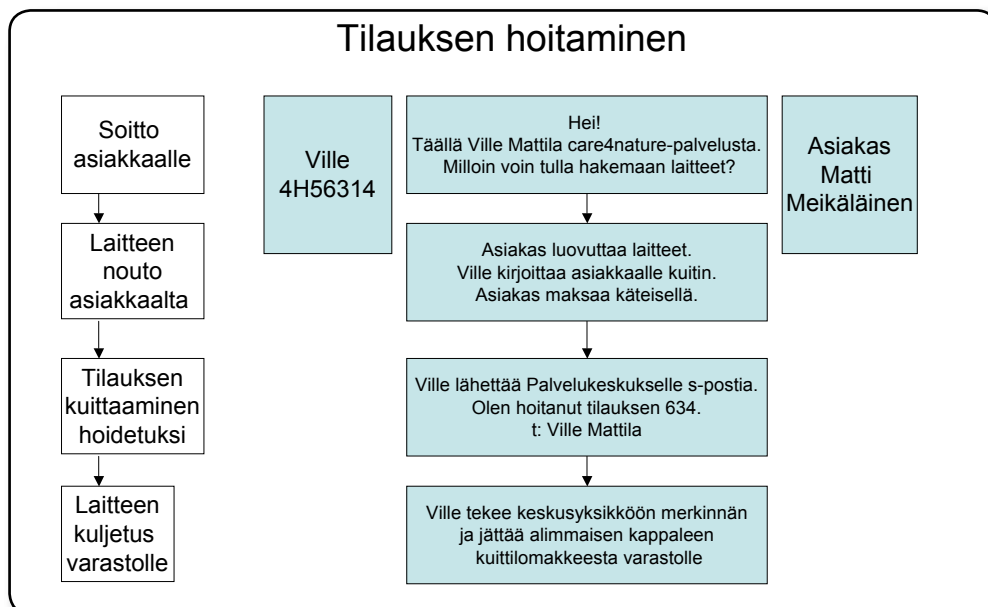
Tilauksen hoitaminen

Soitto asiakkaalle

Laitteen nouto asiakkaalta

Tilauksen kuittaaminen hoidetuksi

Laitteen kuljetus varastolle

Ville 4H56314

Hei!
Täällä Ville Mattila care4nature-palvelusta.
Milloin voin tulla hakemaan laitteet?

Asiakas Matti Meikäläinen

Asiakas luovuttaa laitteet.
Ville kirjoittaa asiakkaalle kuitin.
Asiakas maksaa käteisellä.

Ville lähettää Palvelukeskukselle s-postia.
Olen hoitanut tilauksen 634.
t: Ville Mattila

Ville tekee keskusyksikköön merkinnän ja jättää alimmaisen kappaleen kuittilomakkeesta varastolle